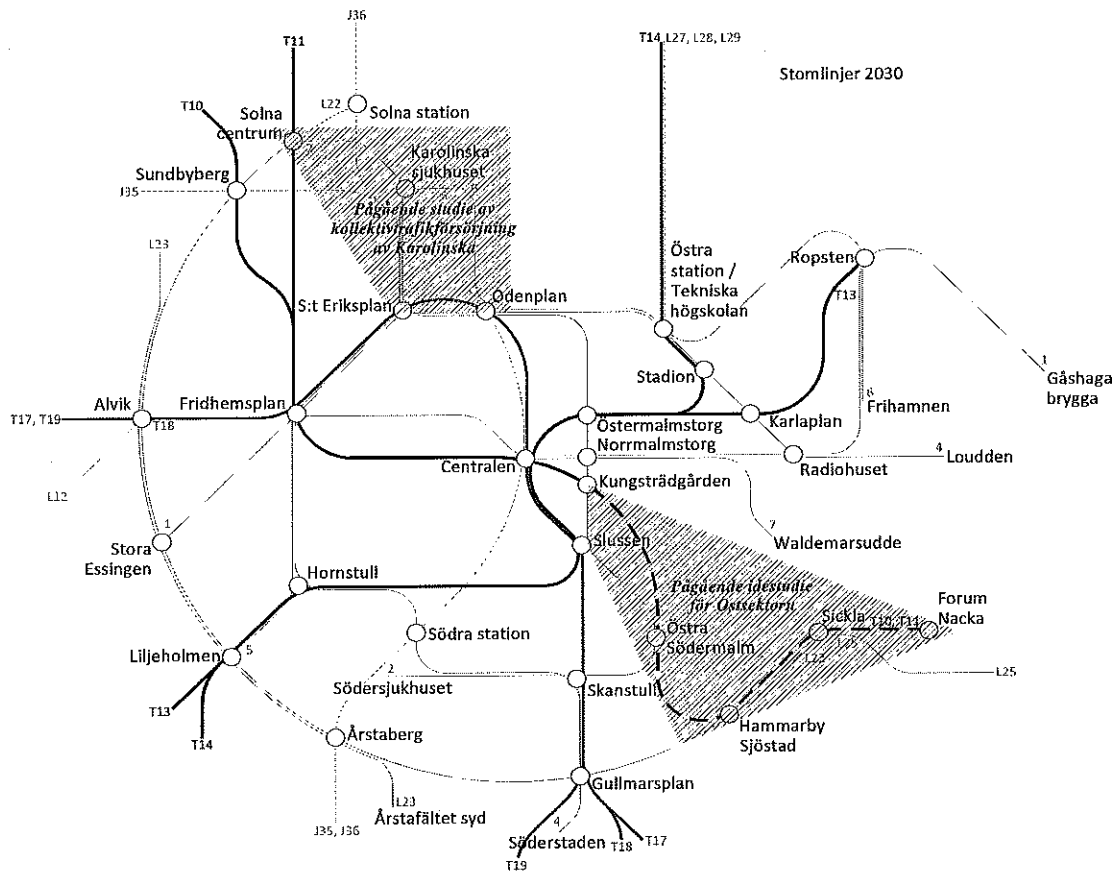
Stomlinjer 2030

J36
T11
T14 L27, L28, L29
T10
L22
Solna station
Solna centrum
2
Karolinska sjukhuset
Sundbyberg
J35
Pågående studie av kollektivtrafikförsörjning av Karolinska
L23
Östra station / Tekniska högskolan
Ropsten
T13
S:t Eriksplan
Odenplan
1
Gåshaga brygga
Stadion
8
Frihamnen
Karlaplan
T17, T19
Alvik
T18
Fridhemsplan
Östermalmstorg
Norrmalmstorg
Radiohuset
4
Loudden
Centralen
Kungsträdgården
L12
7
Waldemarsudde
1
Stora Essingen
Slussen
Hornstull
Pågående idestudie för Ostsektorn
Forum Nacka
Sickla
T10
T11
Södra station
Östra Södermalm
L22
Liljeholmen
5
2
L25
Södersjukhuset
Skanstull
T13
Hammarby Sjöstad
T14
Årstaberg
L23
Gullmarsplan
Årstafältet syd
J35, J36
4
Söderstaden
T18
T17
T19